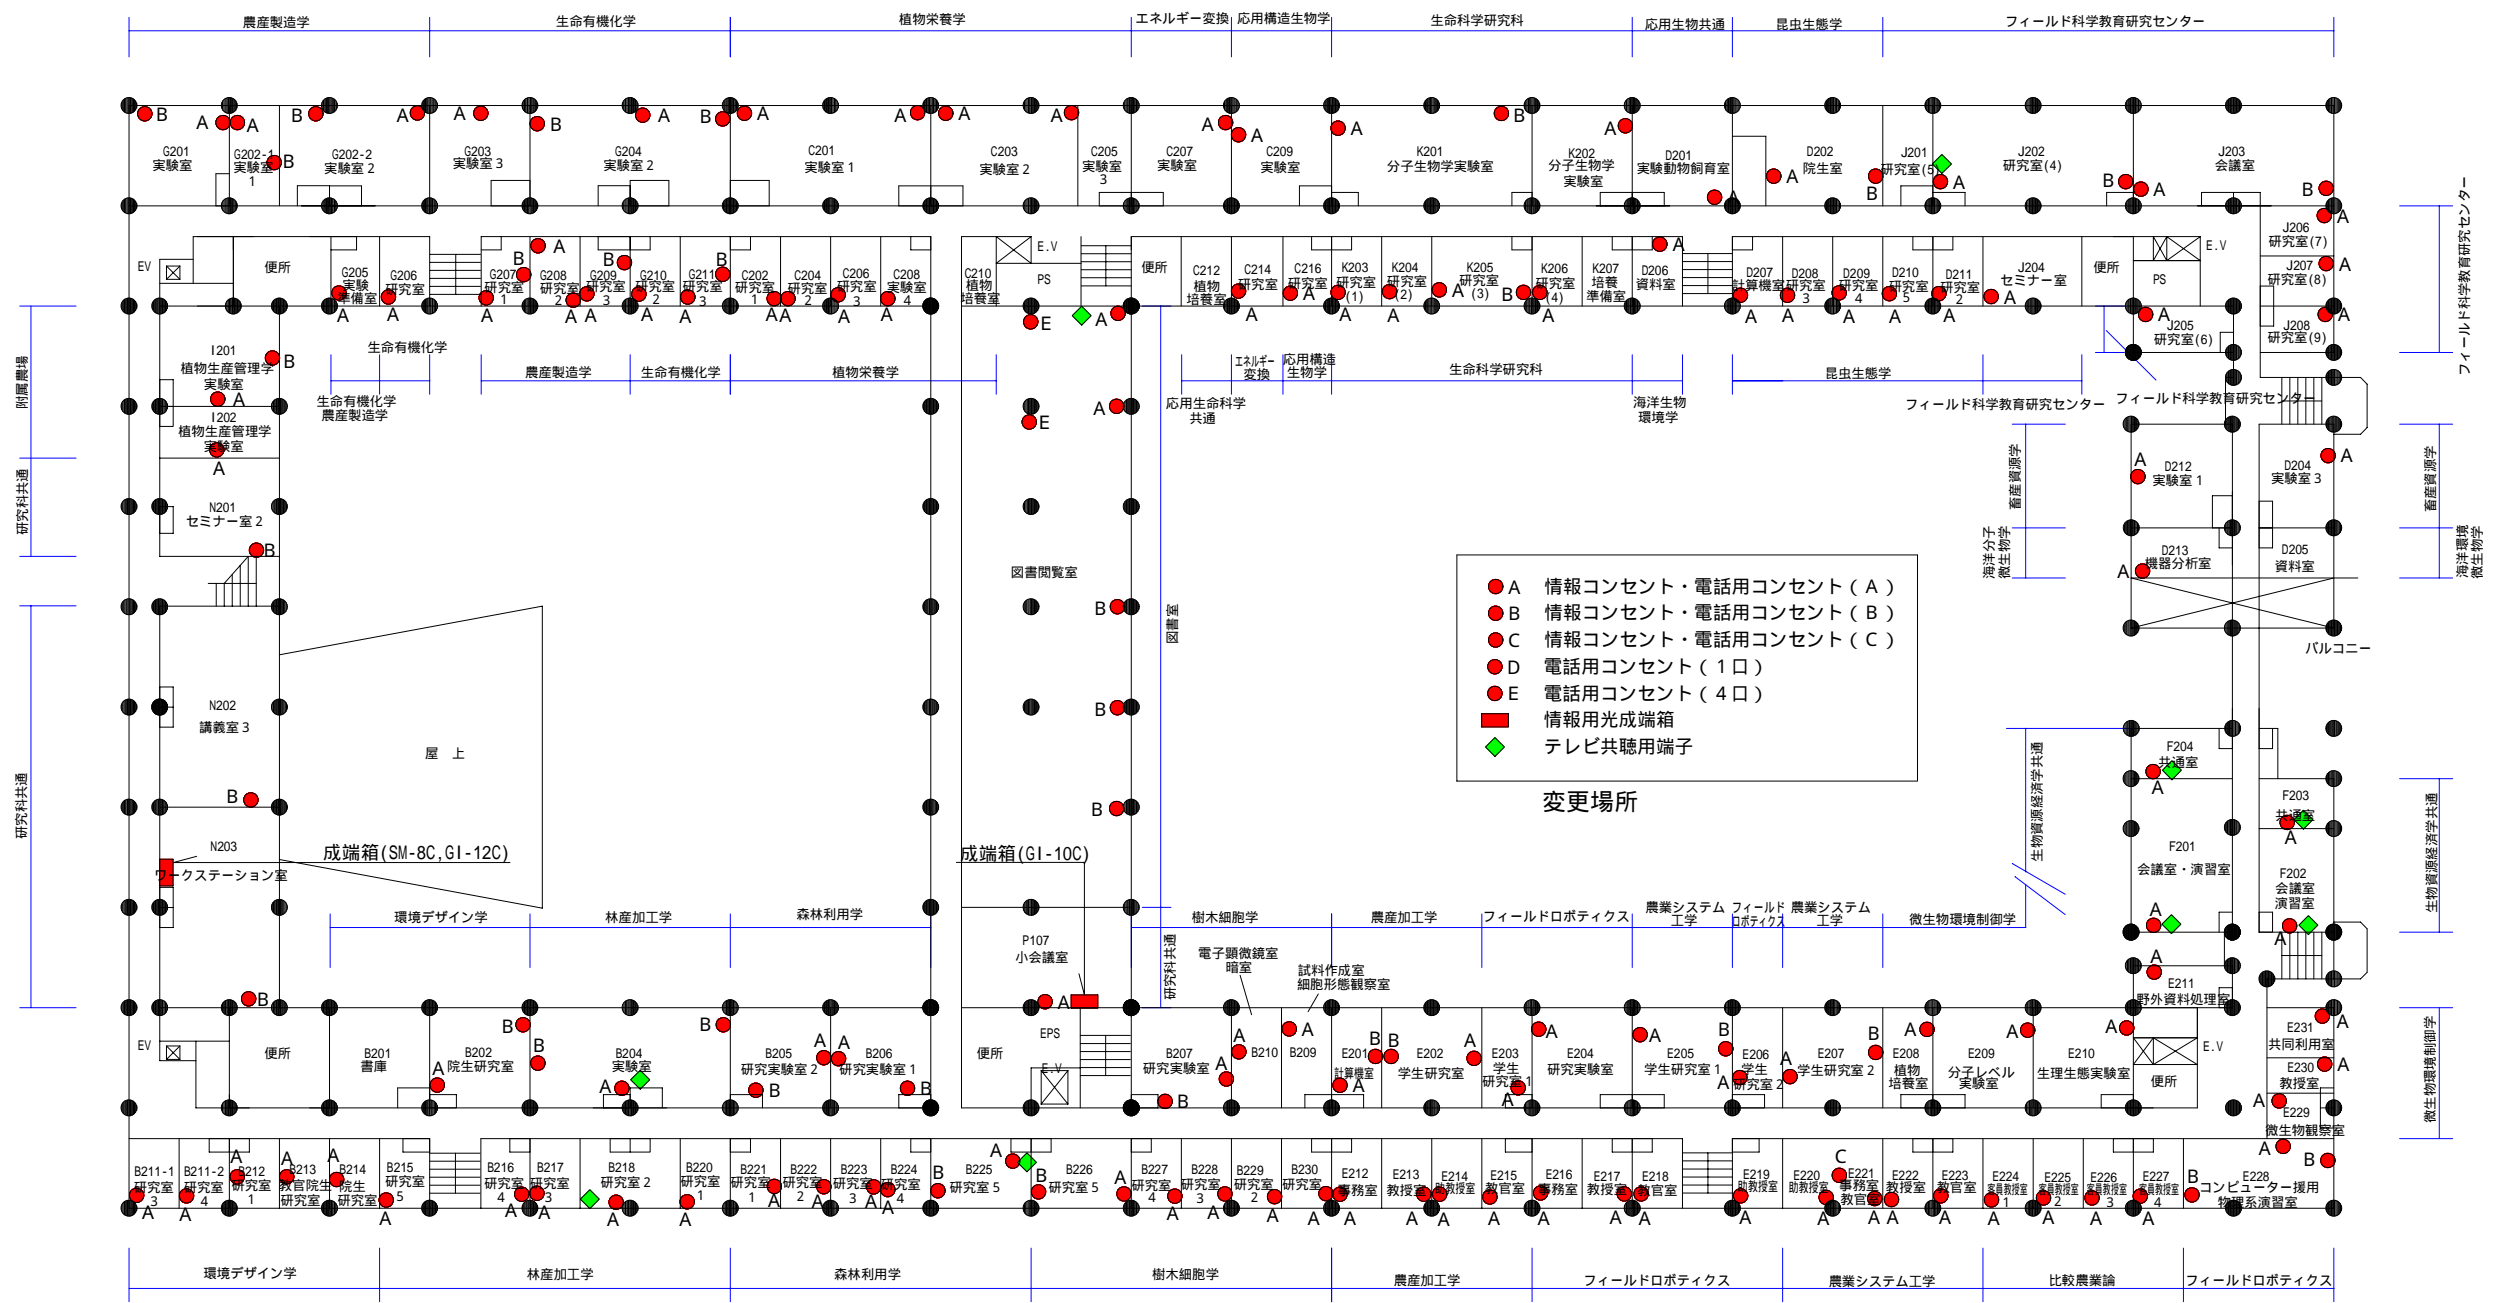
農産製造学　生命有機化学　植物栄養学　エネルギー変換　応用構造生物学　生命科学研究科　応用生物共通　昆虫生態学　フィールド科学教育研究センター

G201 実験室
G202-1 実験室 1
G202-2 実験室 2
G203 実験室 3
G204 実験室 2
C201 実験室 1
C203 実験室 2
C205 実験室 3
C207 実験室
C209 実験室
K201 分子生物学実験室
K202 分子生物学実験室
D201 実験動物飼育室
D202 院生室
J201 研究室(5)
J202 研究室(4)
J203 会議室

EV　便所
G205 実験準備室
G206 研究室
G207 研究室 1
G208 研究室 2
G209 研究室 3
G210 研究室 2
G211 研究室 3
C202 研究室 1
C204 研究室 2
C206 研究室 3
C208 研究室 4
C210 植物培養室
E.V　PS
便所
C212 植物培養室
C214 研究室
C216 研究室
K203 研究室(1)
K204 研究室(2)
K205 研究室(3)
K206 研究室(4)
K207 培養準備室
D206 資料室
D207 計算機室
D208 研究室 3
D209 研究室 4
D210 研究室 5
D211 研究室 2
J204 セミナー室
便所　PS　E.V
J206 研究室(7)
J207 研究室(8)
J208 研究室(9)
J205 研究室(6)

フィールド科学教育研究センター

生命有機化学　農産製造学　生命有機化学　植物栄養学
生命有機化学 農産製造学
エネルギー変換　応用構造生物学　生命科学研究科　昆虫生態学
応用生命科学共通　海洋生物環境学　フィールド科学教育研究センター　フィールド科学教育研究センター

附属農場　研究科共通　研究科共通

I201 植物生産管理学実験室
I202 植物生産管理学実験室
N201 セミナー室 2
N202 講義室 3
屋　上
N203 ワークステーション室
成端箱(SM-8C,GI-12C)
図書閲覧室
図書室
成端箱(GI-10C)

畜産資源学　海洋分子微生物学
D212 実験室 1
D204 実験室 3
D213 機器分析室
D205 資料室
バルコニー
畜産資源学　海洋環境微生物学

●A 情報コンセント・電話用コンセント（Ａ）
●B 情報コンセント・電話用コンセント（Ｂ）
●C 情報コンセント・電話用コンセント（Ｃ）
●D 電話用コンセント（１口）
●E 電話用コンセント（４口）
情報用光成端箱
テレビ共聴用端子

変更場所

生物資源経済学共通
F204 共通室
F203 共通室
F201 会議室・演習室
F202 会議室演習室
E211 野外資料処理室
生物資源経済学共通

環境デザイン学　林産加工学　森林利用学
P107 小会議室
樹木細胞学　農産加工学　フィールドロボティクス　農業システム工学　フィールドロボティクス　農業システム工学　微生物環境制御学
研究科共通
電子顕微鏡室暗室
試料作成室 細胞形態観察室

EV　便所
B201 書庫
B202 院生研究室
B204 実験室
B205 研究実験室 2
B206 研究実験室 1
便所　EPS　E.V
B207 研究実験室
B210　B209
E201 計算機室
E202 学生研究室
E203 学生研究室 1
E204 研究実験室
E205 学生研究室 1
E206 学生研究室 2
E207 学生研究室 2
E208 植物培養室
E209 分子レベル実験室
E210 生理生態実験室
便所　E.V
E231 共同利用室
E230 教授室
E229 微生物観察室
微生物環境制御学

B211-1 研究室 3
B211-2 研究室 4
B212 研究室 1
B213 教官院生研究室
B214 院生研究室
B215 研究室 5
B216 研究室 4
B217 研究室 3
B218 研究室 2
B220 研究室 1
B221 研究室 1
B222 研究室 2
B223 研究室 3
B224 研究室 4
B225 研究室 5
B226 研究室 5
B227 研究室 4
B228 研究室 3
B229 研究室 2
B230 研究室
E212 事務室
E213 教授室
E214 助教授室
E215 教官室
E216 事務室
E217 教授室
E218 教官室
E219 助教授室
E220 助教授室
E221 事務室 教官室
E222 教授室
E223 教官室
E224 客員教授室 1
E225 客員教授室 2
E226 客員教授室 3
E227 客員教授室 4
E228 コンピューター援用物理系演習室

環境デザイン学　林産加工学　森林利用学　樹木細胞学　農産加工学　フィールドロボティクス　農業システム工学　比較農業論　フィールドロボティクス